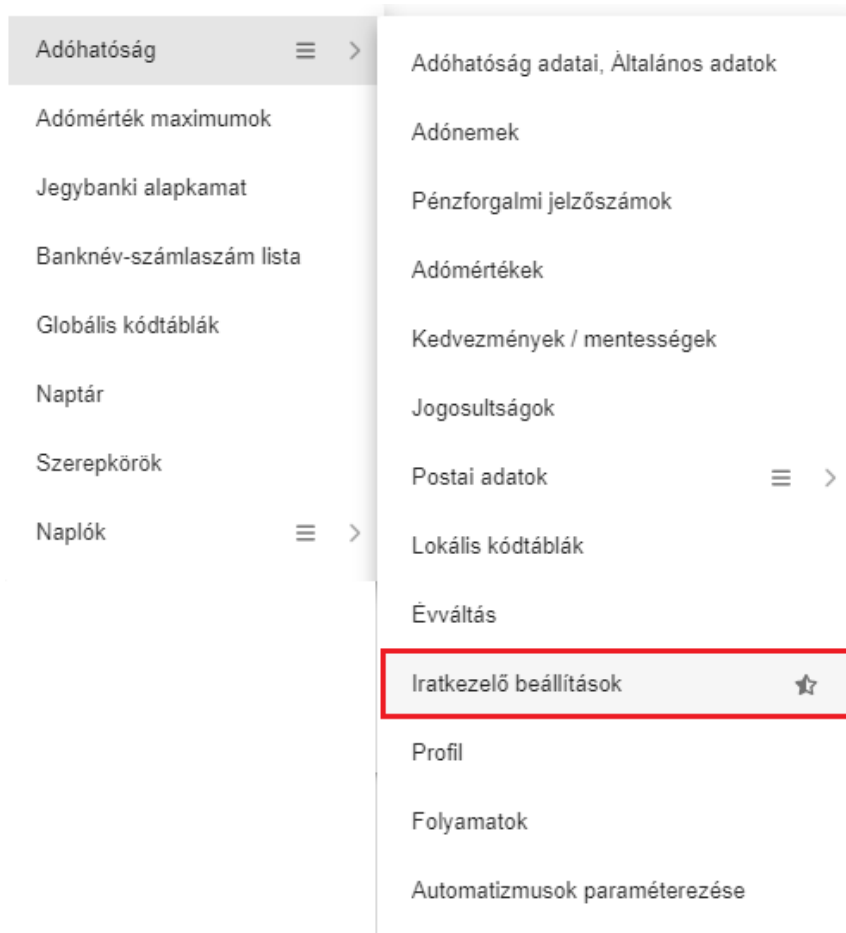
Adóhatóság

Adómérték maximumok

Jegybanki alapkamat

Banknév-számlaszám lista

Globális kódtáblák

Naptár

Szerepkörök

Naplók

Adóhatóság adatai, Àltalános adatok

Adónemek

Pénzforgalmi jelzőszámok

Adómértékek

Kedvezmények / mentességek

Jogosultságok

Postai adatok

Lokális kódtáblák

Évváltás

Iratkezelő beállítások

Profil

Folyamatok

Automatizmusok paraméterezése